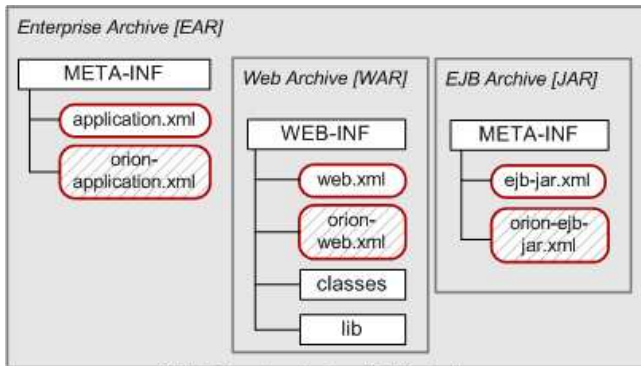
Enterprise Archive [EAR]

META-INF

application.xml

orion-application.xml

Web Archive [WAR]

WEB-INF

web.xml

orion-web.xml

classes

lib

EJB Archive [JAR]

META-INF

ejb-jar.xml

orion-ejb-jar.xml